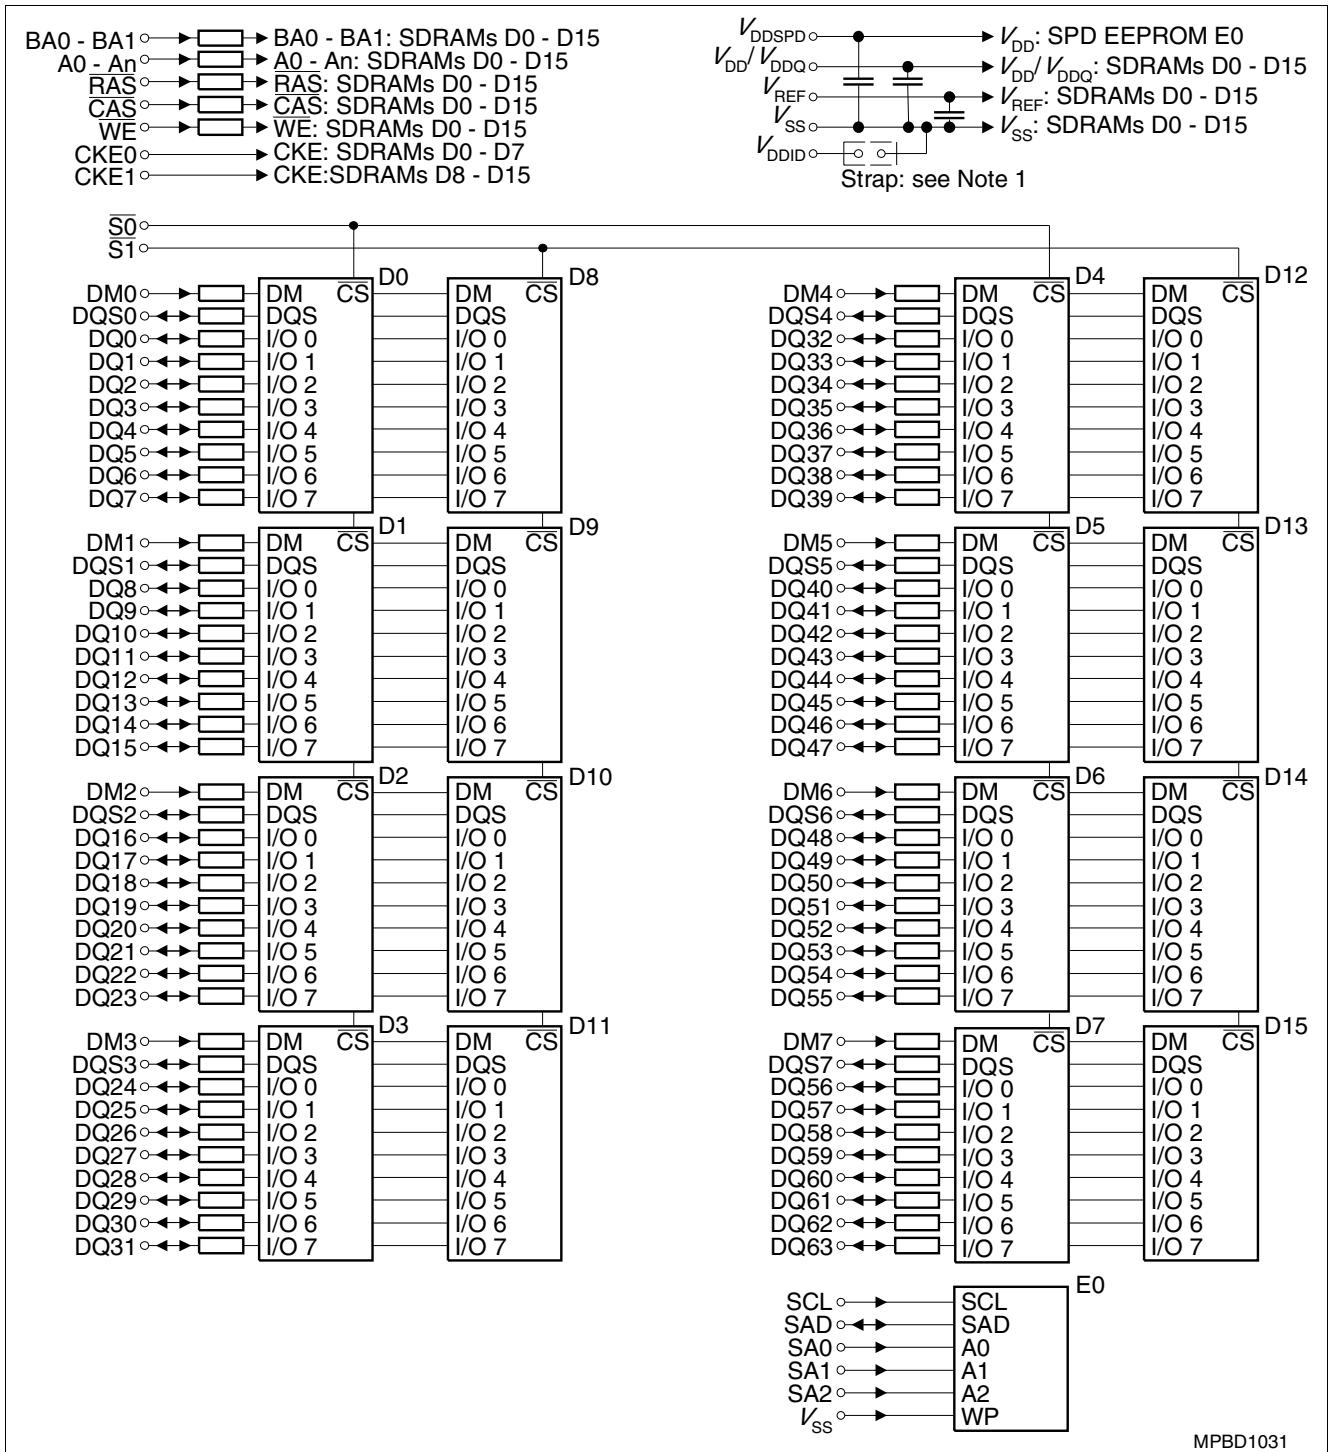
BA0 - BA1 BA0 - BA1: SDRAMs D0 - D15
A0 - An A0 - An: SDRAMs D0 - D15
$\overline{RAS}$ $\overline{RAS}$: SDRAMs D0 - D15
$\overline{CAS}$ $\overline{CAS}$: SDRAMs D0 - D15
$\overline{WE}$ $\overline{WE}$: SDRAMs D0 - D15
CKE0 CKE: SDRAMs D0 - D7
CKE1 CKE:SDRAMs D8 - D15

$V_{DDSPD}$ $V_{DD}$: SPD EEPROM E0
$V_{DD}$/ $V_{DDQ}$ $V_{DD}$/ $V_{DDQ}$: SDRAMs D0 - D15
$V_{REF}$ $V_{REF}$: SDRAMs D0 - D15
$V_{SS}$ $V_{SS}$: SDRAMs D0 - D15
$V_{DDID}$
Strap: see Note 1

$\overline{S0}$
S1

DM0 DQS0 DQ0 DQ1 DQ2 DQ3 DQ4 DQ5 DQ6 DQ7
D0: DM $\overline{CS}$ DQS I/O 0 I/O 1 I/O 2 I/O 3 I/O 4 I/O 5 I/O 6 I/O 7
D8: DM $\overline{CS}$ DQS I/O 0 I/O 1 I/O 2 I/O 3 I/O 4 I/O 5 I/O 6 I/O 7

DM1 DQS1 DQ8 DQ9 DQ10 DQ11 DQ12 DQ13 DQ14 DQ15
D1: DM $\overline{CS}$ DQS I/O 0 I/O 1 I/O 2 I/O 3 I/O 4 I/O 5 I/O 6 I/O 7
D9: DM $\overline{CS}$ DQS I/O 0 I/O 1 I/O 2 I/O 3 I/O 4 I/O 5 I/O 6 I/O 7

DM2 DQS2 DQ16 DQ17 DQ18 DQ19 DQ20 DQ21 DQ22 DQ23
D2: DM $\overline{CS}$ DQS I/O 0 I/O 1 I/O 2 I/O 3 I/O 4 I/O 5 I/O 6 I/O 7
D10: DM $\overline{CS}$ DQS I/O 0 I/O 1 I/O 2 I/O 3 I/O 4 I/O 5 I/O 6 I/O 7

DM3 DQS3 DQ24 DQ25 DQ26 DQ27 DQ28 DQ29 DQ30 DQ31
D3: DM $\overline{CS}$ DQS I/O 0 I/O 1 I/O 2 I/O 3 I/O 4 I/O 5 I/O 6 I/O 7
D11: DM $\overline{CS}$ DQS I/O 0 I/O 1 I/O 2 I/O 3 I/O 4 I/O 5 I/O 6 I/O 7

DM4 DQS4 DQ32 DQ33 DQ34 DQ35 DQ36 DQ37 DQ38 DQ39
D4: DM $\overline{CS}$ DQS I/O 0 I/O 1 I/O 2 I/O 3 I/O 4 I/O 5 I/O 6 I/O 7
D12: DM $\overline{CS}$ DQS I/O 0 I/O 1 I/O 2 I/O 3 I/O 4 I/O 5 I/O 6 I/O 7

DM5 DQS5 DQ40 DQ41 DQ42 DQ43 DQ44 DQ45 DQ46 DQ47
D5: DM $\overline{CS}$ DQS I/O 0 I/O 1 I/O 2 I/O 3 I/O 4 I/O 5 I/O 6 I/O 7
D13: DM $\overline{CS}$ DQS I/O 0 I/O 1 I/O 2 I/O 3 I/O 4 I/O 5 I/O 6 I/O 7

DM6 DQS6 DQ48 DQ49 DQ50 DQ51 DQ52 DQ53 DQ54 DQ55
D6: DM $\overline{CS}$ DQS I/O 0 I/O 1 I/O 2 I/O 3 I/O 4 I/O 5 I/O 6 I/O 7
D14: DM $\overline{CS}$ DQS I/O 0 I/O 1 I/O 2 I/O 3 I/O 4 I/O 5 I/O 6 I/O 7

DM7 DQS7 DQ56 DQ57 DQ58 DQ59 DQ60 DQ61 DQ62 DQ63
D7: DM $\overline{CS}$ DQS I/O 0 I/O 1 I/O 2 I/O 3 I/O 4 I/O 5 I/O 6 I/O 7
D15: DM $\overline{CS}$ DQS I/O 0 I/O 1 I/O 2 I/O 3 I/O 4 I/O 5 I/O 6 I/O 7

SCL SAD SA0 SA1 SA2 $V_{SS}$
E0: SCL SAD A0 A1 A2 WP

MPBD1031